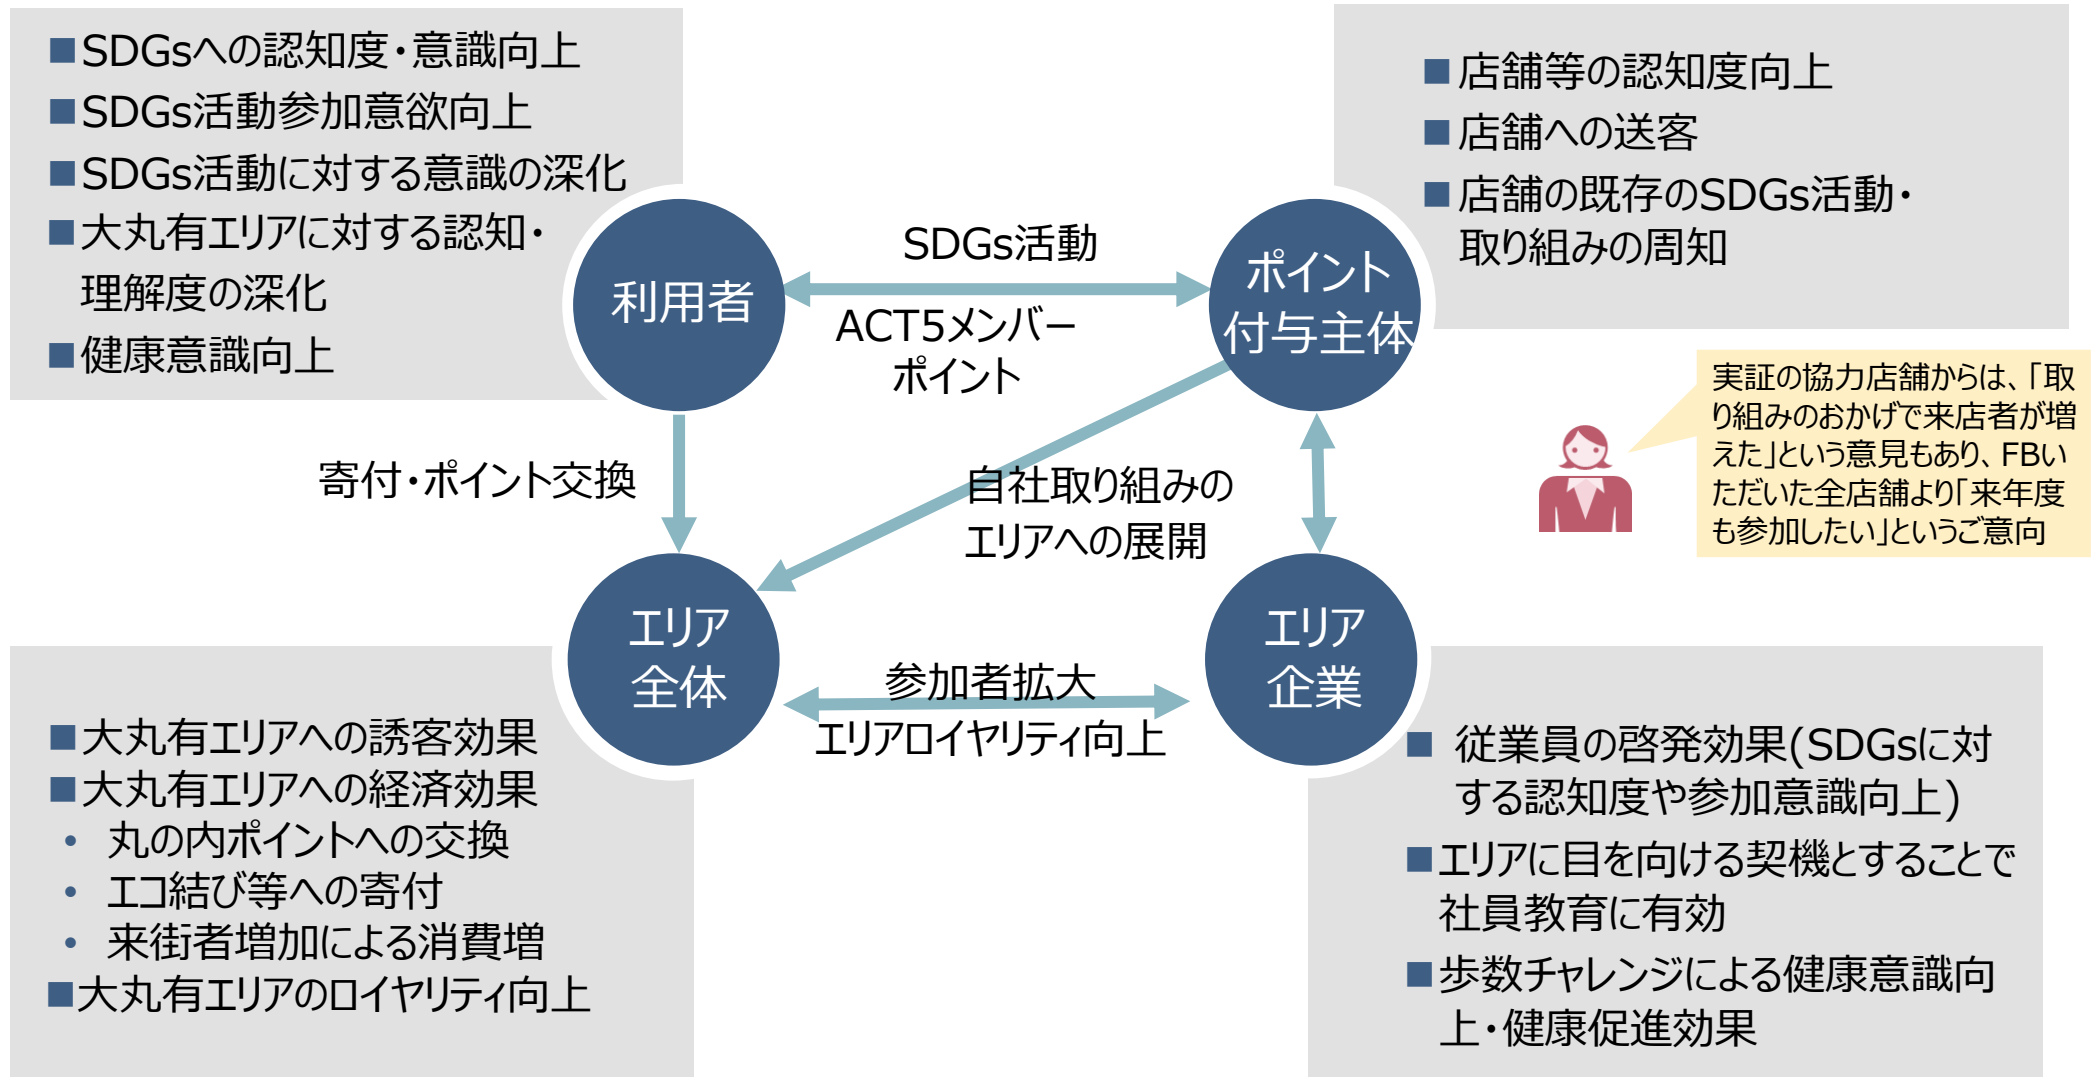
■SDGsへの認知度・意識向上
■SDGs活動参加意欲向上
■SDGs活動に対する意識の深化
■大丸有エリアに対する認知・理解度の深化
■健康意識向上

■店舗等の認知度向上
■店舗への送客
■店舗の既存のSDGs活動・取り組みの周知

利用者

SDGs活動

ACT5メンバーポイント

ポイント付与主体

実証の協力店舗からは、「取り組みのおかげで来店者が増えた」という意見もあり、FBいただいた全店舗より「来年度も参加したい」というご意向

寄付・ポイント交換

自社取り組みのエリアへの展開

エリア全体

参加者拡大

エリアロイヤリティ向上

エリア企業

■大丸有エリアへの誘客効果
■大丸有エリアへの経済効果
• 丸の内ポイントへの交換
• エコ結び等への寄付
• 来街者増加による消費増
■大丸有エリアのロイヤリティ向上

■ 従業員の啓発効果(SDGsに対する認知度や参加意識向上)
■エリアに目を向ける契機とすることで社員教育に有効
■歩数チャレンジによる健康意識向上・健康促進効果